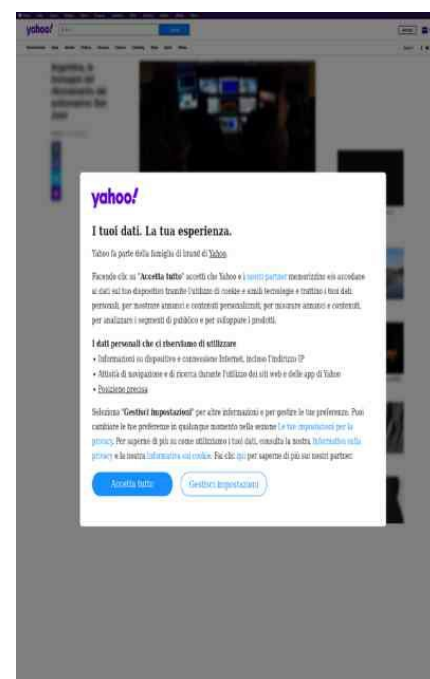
yahoo!

I tuoi dati. La tua esperienza.

Yahoo fa parte della famiglia di brand di Yahoo.

Facendo clic su "Accetta tutto" accetti che Yahoo e i nostri partner memorizzino e/o accedano ai dati sul tuo dispositivo tramite l'utilizzo di cookie e simili tecnologie e trattino i tuoi dati personali, per mostrare annunci e contenuti personalizzati, per misurare annunci e contenuti, per analizzare i segmenti di pubblico e per sviluppare i prodotti.

I dati personali che ci riserviamo di utilizzare

• Informazioni su dispositivo e connessione Internet, incluso l'indirizzo IP
• Attività di navigazione e di ricerca durante l'utilizzo dei siti web e delle app di Yahoo
• Posizione precisa

Seleziona "Gestisci impostazioni" per altre informazioni e per gestire le tue preferenze. Puoi cambiare le tue preferenze in qualunque momento nella sezione Le tue impostazioni per la privacy. Per saperne di più su come utilizziamo i tuoi dati, consulta la nostra Informativa sulla privacy e la nostra Informativa sui cookie. Fai clic qui per saperne di più sui nostri partner.

Accetta tutto

Gestisci impostazioni